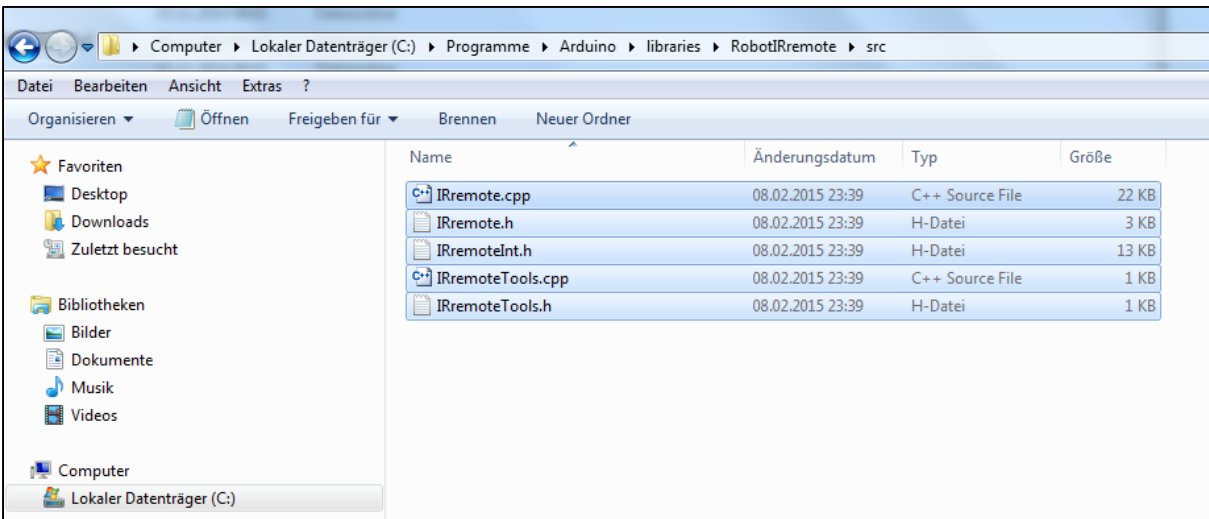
▸ Computer ▸ Lokaler Datenträger (C:) ▸ Programme ▸ Arduino ▸ libraries ▸ RobotIRremote ▸ src

Datei Bearbeiten Ansicht Extras ?

Organisieren ▾ Öffnen Freigeben für ▾ Brennen Neuer Ordner

Favoriten
Desktop
Downloads
Zuletzt besucht

Bibliotheken
Bilder
Dokumente
Musik
Videos

Computer
Lokaler Datenträger (C:)

| Name | Änderungsdatum | Typ | Größe |
|---|---|---|---|
| IRremote.cpp | 08.02.2015 23:39 | C++ Source File | 22 KB |
| IRremote.h | 08.02.2015 23:39 | H-Datei | 3 KB |
| IRremoteInt.h | 08.02.2015 23:39 | H-Datei | 13 KB |
| IRremoteTools.cpp | 08.02.2015 23:39 | C++ Source File | 1 KB |
| IRremoteTools.h | 08.02.2015 23:39 | H-Datei | 1 KB |